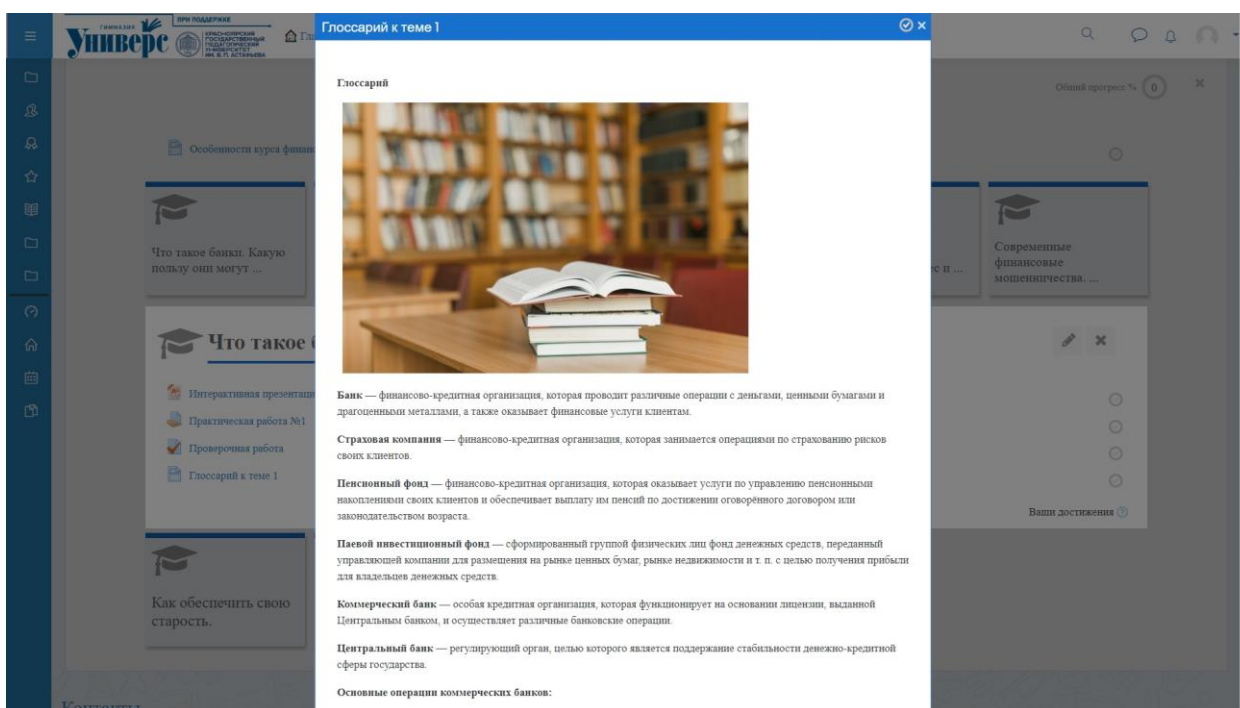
ГИМНАЗИЯ Универс ПРИ ПОДДЕРЖКЕ КРАСНОЯРСКИЙ ГОСУДАРСТВЕННЫЙ ПЕДАГОГИЧЕСКИЙ УНИВЕРСИТЕТ ИМ. В. П. АСТАФЬЕВА

Общий прогресс % 0

Особенности курса финан

Что такое банки. Какую пользу они могут ...

с и ...

Современные финансовые мошенничества. ...

Что такое

Интерактивная презентаци

Практическая работа №1

Проверочная работа

Глоссарий к теме 1

Ваши достижения

Как обеспечить свою старость.

Глоссарий к теме 1

Глоссарий

**Банк** — финансово-кредитная организация, которая проводит различные операции с деньгами, ценными бумагами и драгоценными металлами, а также оказывает финансовые услуги клиентам.

**Страховая компания** — финансово-кредитная организация, которая занимается операциями по страхованию рисков своих клиентов.

**Пенсионный фонд** — финансово-кредитная организация, которая оказывает услуги по управлению пенсионными накоплениями своих клиентов и обеспечивает выплату им пенсий по достижении оговорённого договором или законодательством возраста.

**Паевой инвестиционный фонд** — сформированный группой физических лиц фонд денежных средств, переданный управляющей компании для размещения на рынке ценных бумаг, рынке недвижимости и т. п. с целью получения прибыли для владельцев денежных средств.

**Коммерческий банк** — особая кредитная организация, которая функционирует на основании лицензии, выданной Центральным банком, и осуществляет различные банковские операции.

**Центральный банк** — регулирующий орган, целью которого является поддержание стабильности денежно-кредитной сферы государства.

**Основные операции коммерческих банков:**

Контенты